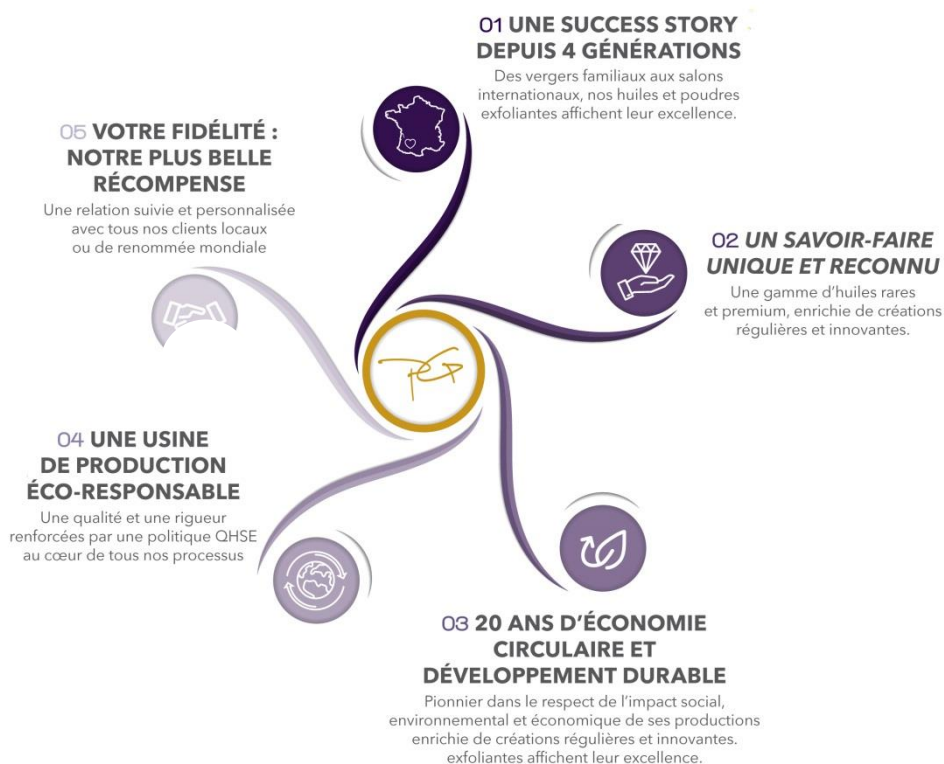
01 UNE SUCCESS STORY DEPUIS 4 GÉNÉRATIONS
Des vergers familiaux aux salons internationaux, nos huiles et poudres exfoliantes affichent leur excellence.

05 VOTRE FIDÉLITÉ : NOTRE PLUS BELLE RÉCOMPENSE
Une relation suivie et personnalisée avec tous nos clients locaux ou de renommée mondiale

02 UN SAVOIR-FAIRE UNIQUE ET RECONNU
Une gamme d'huiles rares et premium, enrichie de créations régulières et innovantes.

PGP

04 UNE USINE DE PRODUCTION ÉCO-RESPONSABLE
Une qualité et une rigueur renforcées par une politique QHSE au cœur de tous nos processus

03 20 ANS D'ÉCONOMIE CIRCULAIRE ET DÉVELOPPEMENT DURABLE
Pionnier dans le respect de l'impact social, environnemental et économique de ses productions enrichie de créations régulières et innovantes. exfoliantes affichent leur excellence.